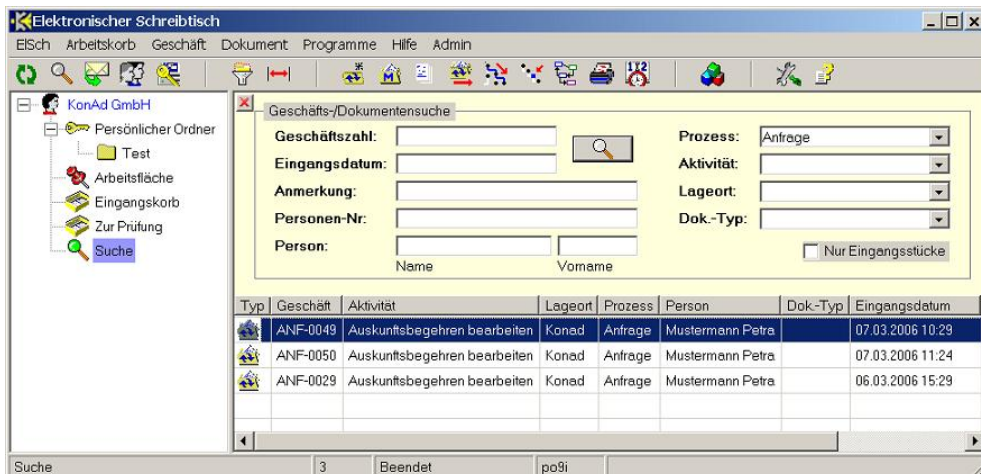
Elektronischer Schreibtisch

ElSch Arbeitskorb Geschäft Dokument Programme Hilfe Admin

KonAd GmbH
Persönlicher Ordner
Test
Arbeitsfläche
Eingangskorb
Zur Prüfung
Suche

Geschäfts-/Dokumentensuche

Geschäftszahl:
Eingangsdatum:
Anmerkung:
Personen-Nr:
Person:
Name
Vorname

Prozess: Anfrage
Aktivität:
Lageort:
Dok.-Typ:
Nur Eingangsstücke

| Typ | Geschäft | Aktivität | Lageort | Prozess | Person | Dok.-Typ | Eingangsdatum |
|---|---|---|---|---|---|---|---|
| | ANF-0049 | Auskunftsbegehren bearbeiten | Konad | Anfrage | Mustermann Petra | | 07.03.2006 10:29 |
| | ANF-0050 | Auskunftsbegehren bearbeiten | Konad | Anfrage | Mustermann Petra | | 07.03.2006 11:24 |
| | ANF-0029 | Auskunftsbegehren bearbeiten | Konad | Anfrage | Mustermann Petra | | 06.03.2006 15:29 |

Suche | 3 | Beendet | po9i